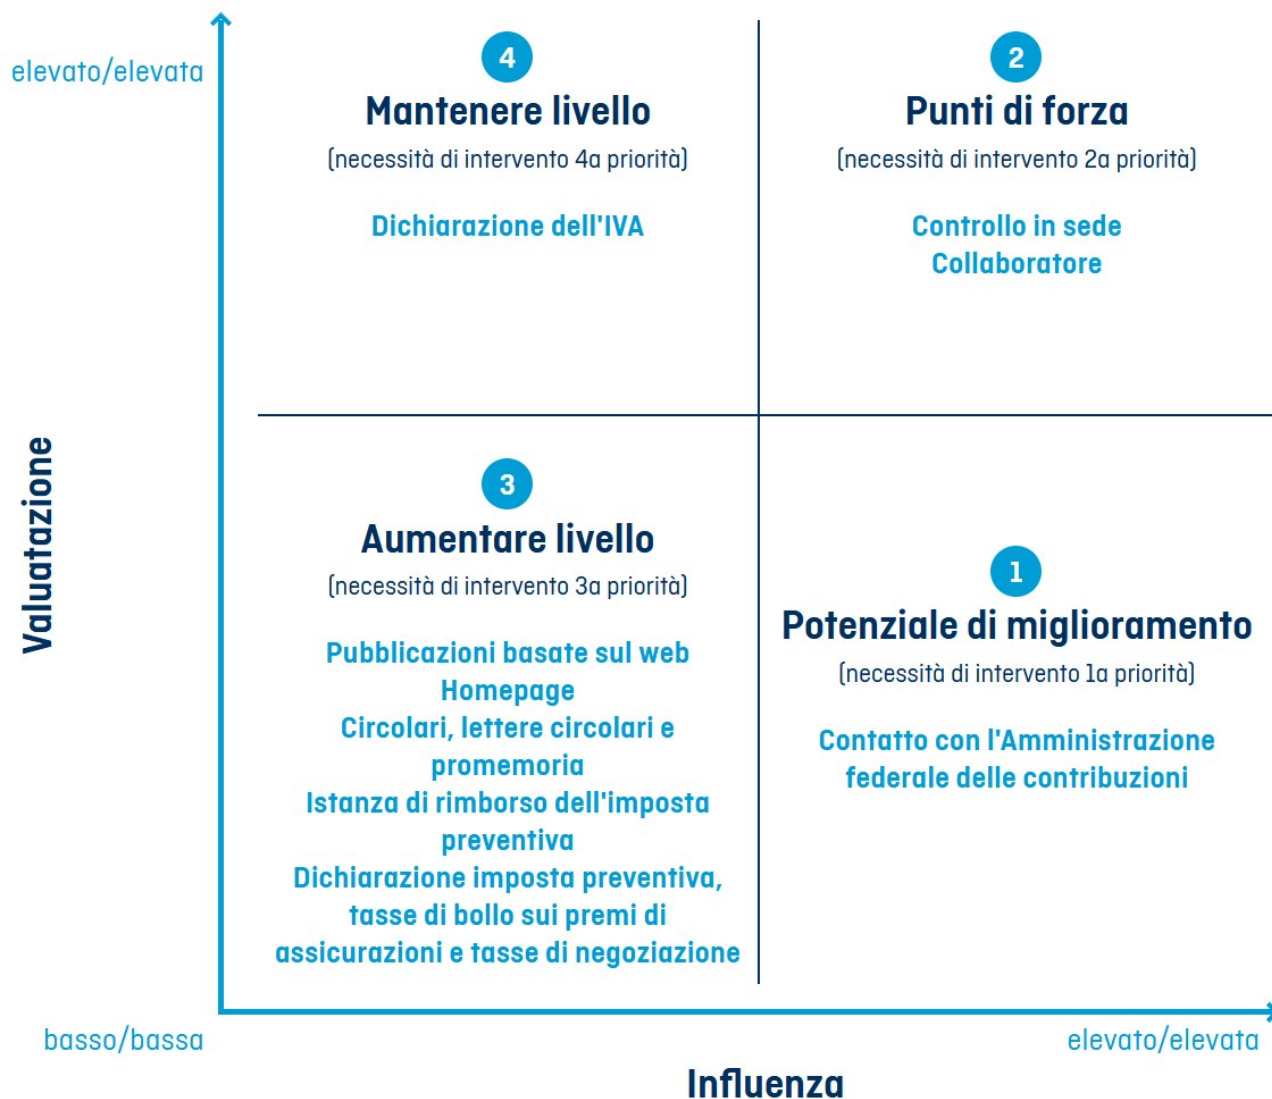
elevato/elevata

4
Mantenere livello
(necessità di intervento 4a priorità)

Dichiarazione dell'IVA

2
Punti di forza
(necessità di intervento 2a priorità)

Controllo in sede
Collaboratore

Valuatazione

3
Aumentare livello
(necessità di intervento 3a priorità)

Pubblicazioni basate sul web
Homepage
Circolari, lettere circolari e promemoria
Istanza di rimborso dell'imposta preventiva
Dichiarazione imposta preventiva, tasse di bollo sui premi di assicurazioni e tasse di negoziazione

1
Potenziale di miglioramento
(necessità di intervento 1a priorità)

Contatto con l'Amministrazione federale delle contribuzioni

basso/bassa

elevato/elevata

Influenza